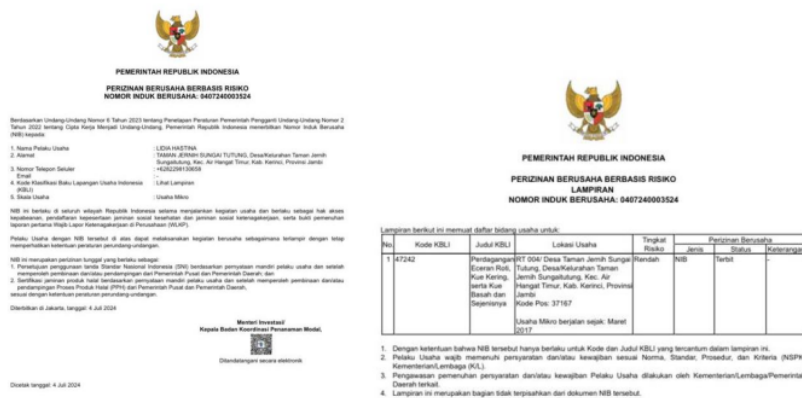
PEMERINTAH REPUBLIK INDONESIA

PERIZINAN BERUSAHA BERBASIS RISIKO
NOMOR INDUK BERUSAHA: 0407240003524

Berdasarkan Undang-Undang Nomor 6 Tahun 2023 tentang Penetapan Peraturan Pemerintah Pengganti Undang-Undang Nomor 2 Tahun 2022 tentang Cipta Kerja Menjadi Undang-Undang, Pemerintah Republik Indonesia menerbitkan Nomor Induk Berusaha (NIB) kepada:

1. Nama Pelaku Usaha : LIDIA HASTINA
2. Alamat : TAMAN JERNIH SUNGAI TUTUNG, Desa/Kelurahan Taman Jernih Sungaitutung, Kec. Air Hangat Timur, Kab. Kerinci, Provinsi Jambi
3. Nomor Telepon Seluler : +6282298130658
Email : -
4. Kode Klasifikasi Baku Lapangan Usaha Indonesia (KBLI) : Lihat Lampiran
5. Skala Usaha : Usaha Mikro

NIB ini berlaku di seluruh wilayah Republik Indonesia selama menjalankan kegiatan usaha dan berlaku sebagai hak akses kepabeanan, pendaftaran kepesertaan jaminan sosial kesehatan dan jaminan sosial ketenagakerjaan, serta bukti pemenuhan laporan pertama Wajib Lapor Ketenagakerjaan di Perusahaan (WLKP).

Pelaku Usaha dengan NIB tersebut di atas dapat melaksanakan kegiatan berusaha sebagaimana terlampir dengan tetap memperhatikan ketentuan peraturan perundang-undangan.

NIB ini merupakan perizinan tunggal yang berlaku sebagai:
1. Persetujuan penggunaan tanda Standar Nasional Indonesia (SNI) berdasarkan pernyataan mandiri pelaku usaha dan setelah memperoleh pembinaan dan/atau pendampingan dari Pemerintah Pusat dan Pemerintah Daerah; dan
2. Sertifikasi jaminan produk halal berdasarkan pernyataan mandiri pelaku usaha dan setelah memperoleh pembinaan dan/atau pendampingan Proses Produk Halal (PPH) dari Pemerintah Pusat dan Pemerintah Daerah,
sesuai dengan ketentuan peraturan perundang-undangan.

Diterbitkan di Jakarta, tanggal: 4 Juli 2024

Menteri Investasi/
Kepala Badan Koordinasi Penanaman Modal,

Ditandatangani secara elektronik

Dicetak tanggal: 4 Juli 2024

PEMERINTAH REPUBLIK INDONESIA

PERIZINAN BERUSAHA BERBASIS RISIKO
LAMPIRAN
NOMOR INDUK BERUSAHA: 0407240003524

Lampiran berikut ini memuat daftar bidang usaha untuk:

| No. | Kode KBLI | Judul KBLI | Lokasi Usaha | Tingkat Risiko | Perizinan Berusaha Jenis | Status | Keterangan |
|---|---|---|---|---|---|---|---|
| 1 | 47242 | Perdagangan Eceran Roti, Kue Kering, serta Kue Basah dan Sejenisnya | RT 004/ Desa Taman Jernih Sungai Tutung, Desa/Kelurahan Taman Jernih Sungaitutung, Kec. Air Hangat Timur, Kab. Kerinci, Provinsi Jambi Kode Pos: 37167 Usaha Mikro berjalan sejak: Maret 2017 | Rendah | NIB | Terbit | |

1. Dengan ketentuan bahwa NIB tersebut hanya berlaku untuk Kode dan Judul KBLI yang tercantum dalam lampiran ini.
2. Pelaku Usaha wajib memenuhi persyaratan dan/atau kewajiban sesuai Norma, Standar, Prosedur, dan Kriteria (NSPK) Kementerian/Lembaga (K/L).
3. Pengawasan pemenuhan persyaratan dan/atau kewajiban Pelaku Usaha dilakukan oleh Kementerian/Lembaga/Pemerintah Daerah terkait.
4. Lampiran ini merupakan bagian tidak terpisahkan dari dokumen NIB tersebut.